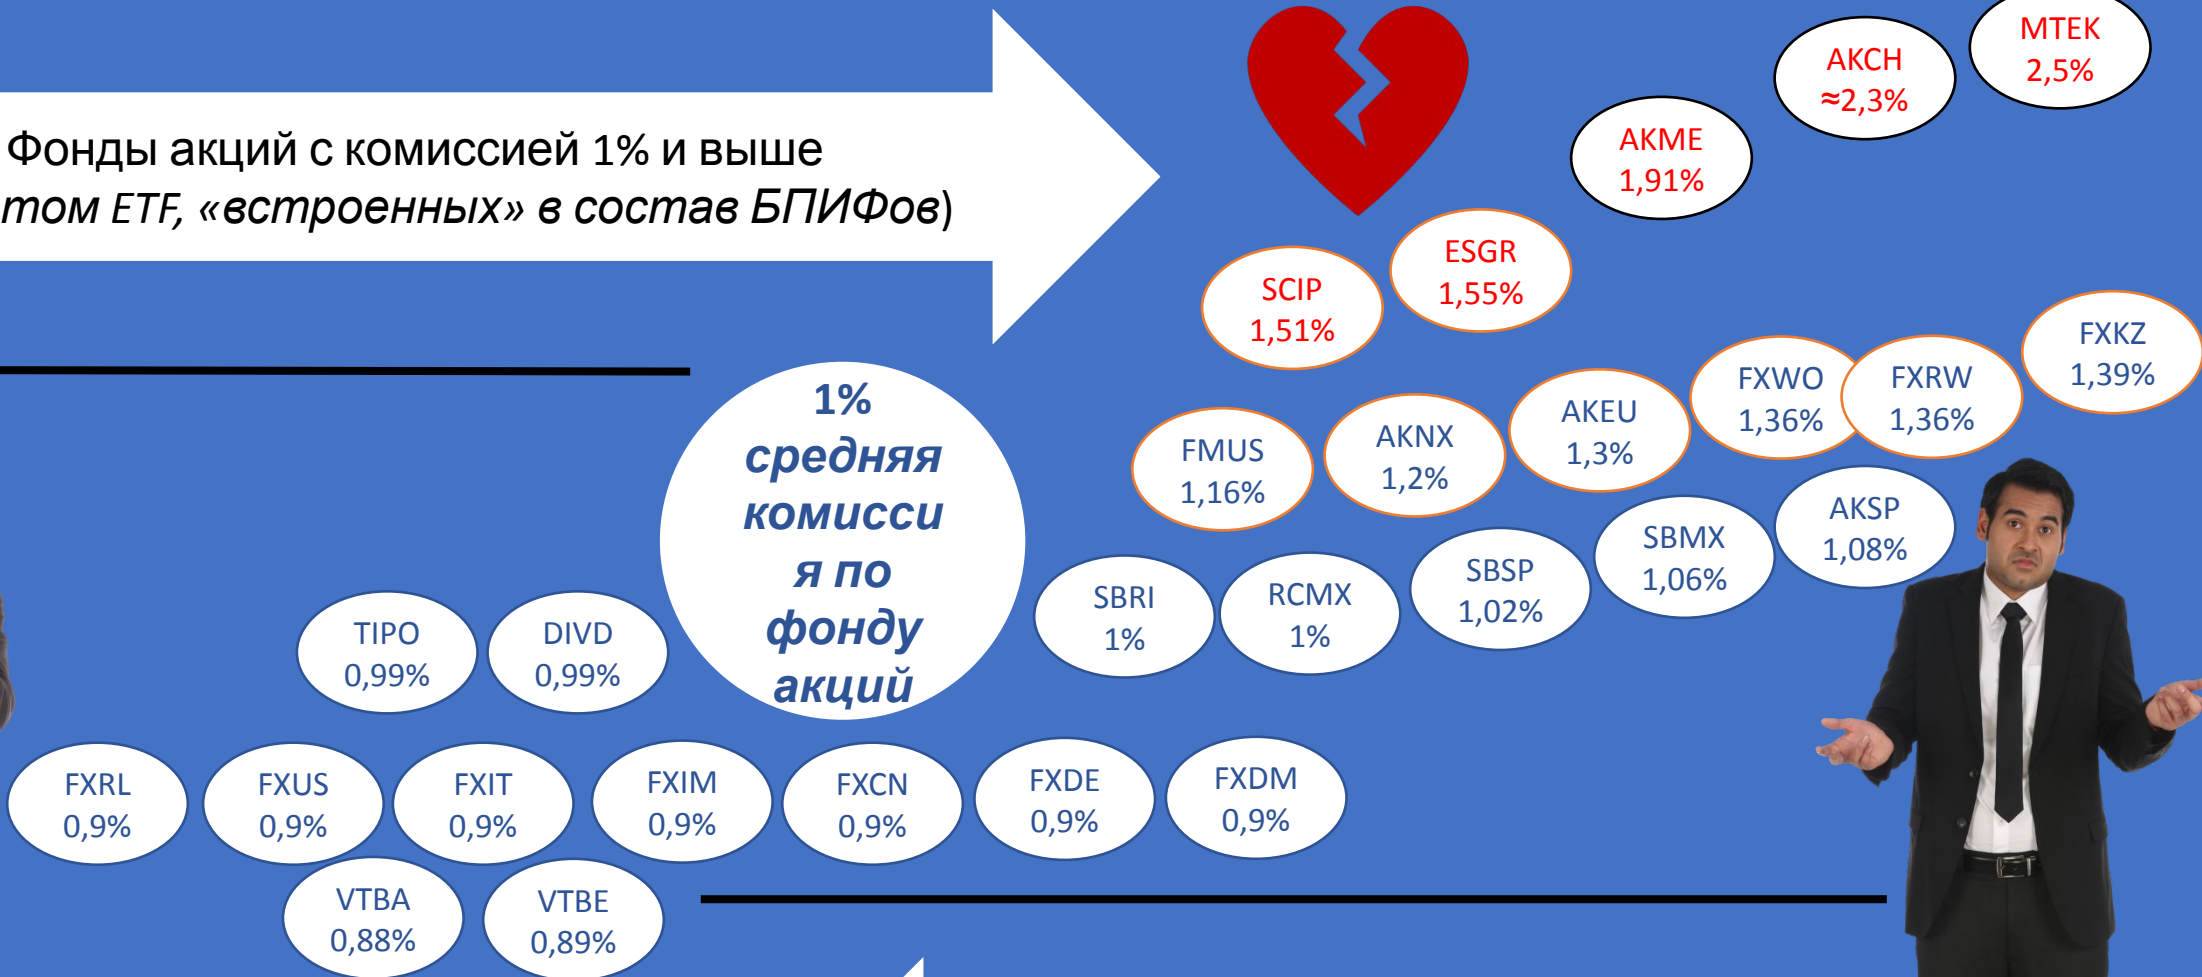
Фонды акций с комиссией 1% и выше
том ETF, «встроенных» в состав БПИФов)

MTEK 2,5%

AKCH ≈2,3%

AKME 1,91%

ESGR 1,55%

SCIP 1,51%

FXKZ 1,39%

FXWO 1,36%

FXRW 1,36%

AKEU 1,3%

AKNX 1,2%

FMUS 1,16%

AKSP 1,08%

SBMX 1,06%

SBSP 1,02%

RCMX 1%

SBRI 1%

1% средняя комиссия по фонду акций

TIPO 0,99%

DIVD 0,99%

FXRL 0,9%

FXUS 0,9%

FXIT 0,9%

FXIM 0,9%

FXCN 0,9%

FXDE 0,9%

FXDM 0,9%

VTBA 0,88%

VTBE 0,89%